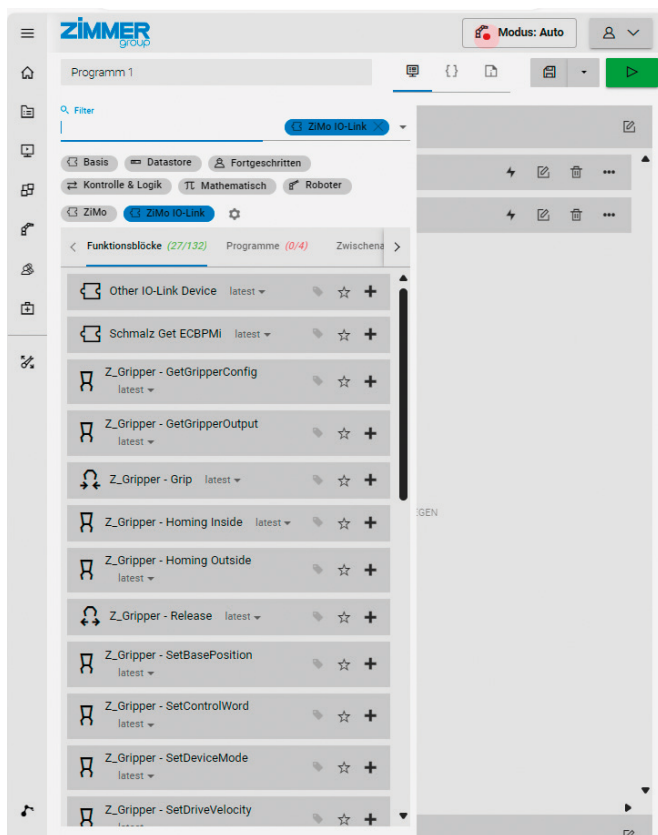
ZiMMER group

Modus: Auto

Programm 1

{}

Filter

ZiMo IO-Link

Basis
Datastore
Fortgeschritten
Kontrolle & Logik
Mathematisch
Roboter
ZiMo
ZiMo IO-Link

Funktionsblöcke (27/132)
Programme (0/4)
Zwischena

Other IO-Link Device latest
Schmalz Get ECBPMi latest
Z_Gripper - GetGripperConfig latest
Z_Gripper - GetGripperOutput latest
Z_Gripper - Grip latest
Z_Gripper - Homing Inside latest
Z_Gripper - Homing Outside latest
Z_Gripper - Release latest
Z_Gripper - SetBasePosition latest
Z_Gripper - SetControlWord latest
Z_Gripper - SetDeviceMode latest
Z_Gripper - SetDriveVelocity latest

EGEN